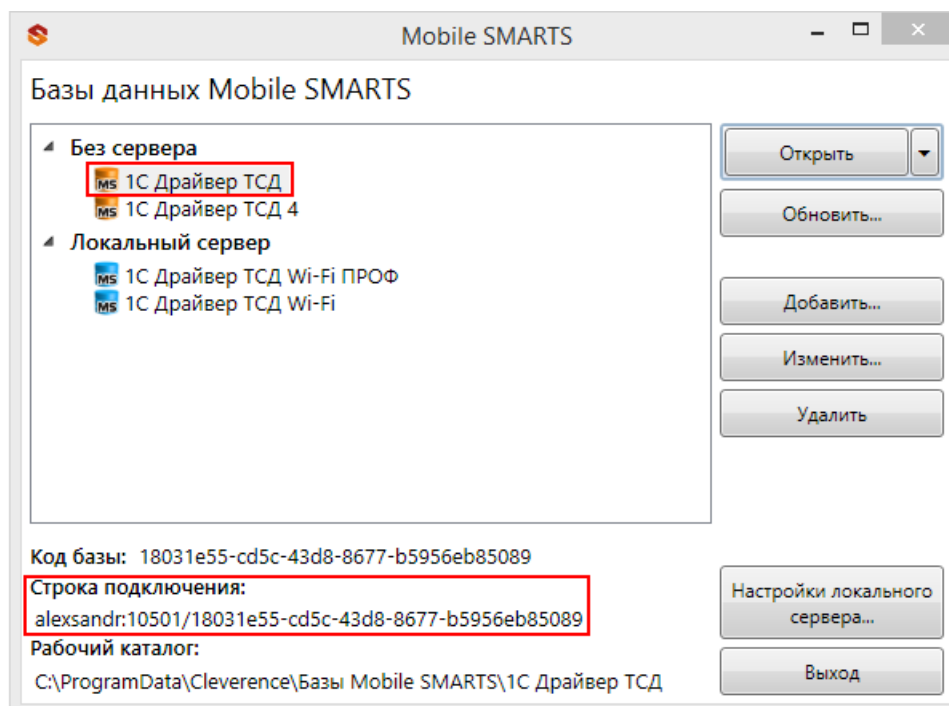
Mobile SMARTS

Базы данных Mobile SMARTS

Без сервера
MS 1С Драйвер ТСД
MS 1С Драйвер ТСД 4
Локальный сервер
MS 1С Драйвер ТСД Wi-Fi ПРОФ
MS 1С Драйвер ТСД Wi-Fi

Открыть
Обновить...
Добавить...
Изменить...
Удалить

Код базы: 18031e55-cd5c-43d8-8677-b5956eb85089
Строка подключения:
alexsandr:10501/18031e55-cd5c-43d8-8677-b5956eb85089
Рабочий каталог:
C:\ProgramData\Cleverence\Базы Mobile SMARTS\1С Драйвер ТСД

Настройки локального сервера...
Выход